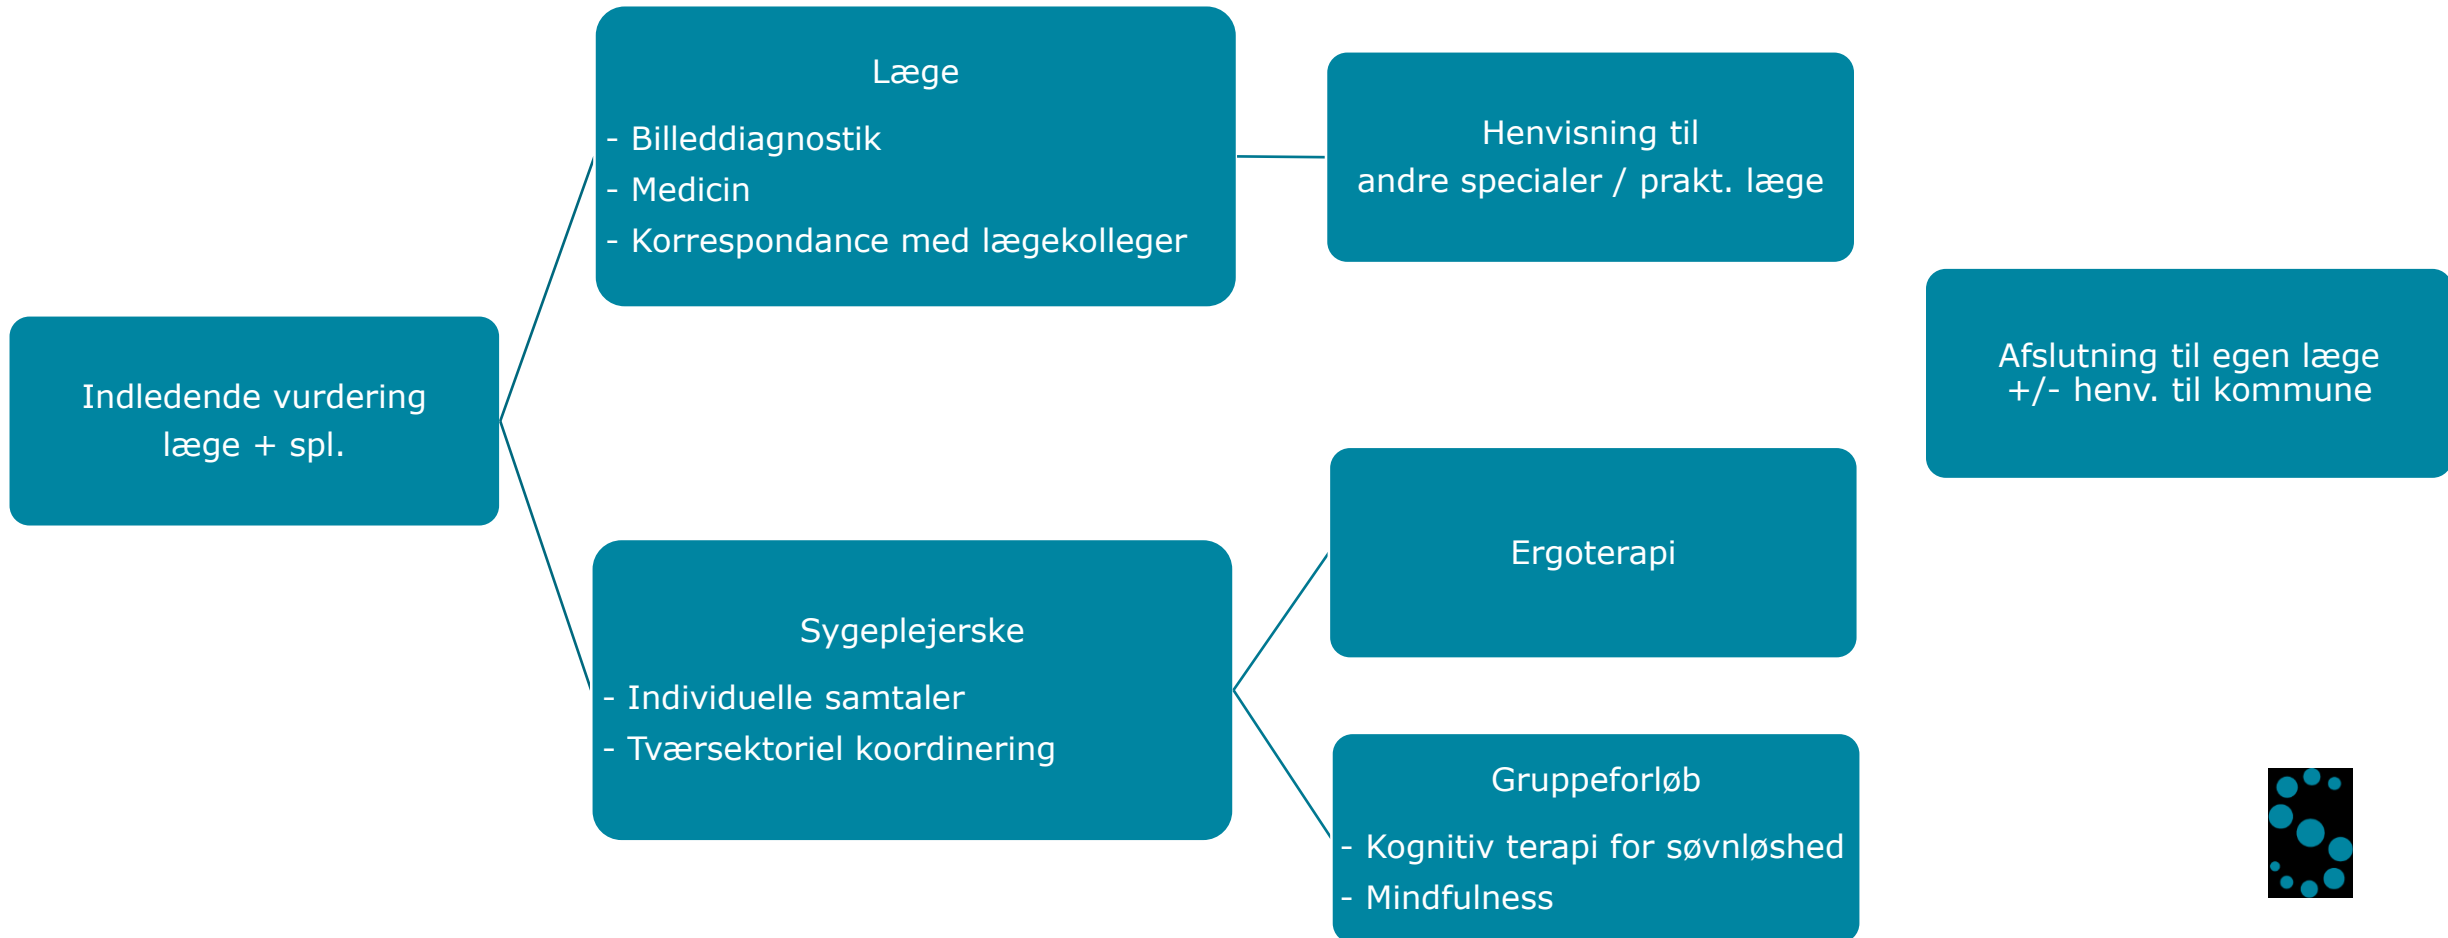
Indledende vurdering
læge + spl.

Læge

- Billeddiagnostik
- Medicin
- Korrespondance med lægekolleger

Henvisning til
andre specialer / prakt. læge

Afslutning til egen læge
+/- henv. til kommune

Sygeplejerske

- Individuelle samtaler
- Tværsektoriel koordinering

Ergoterapi

Gruppeforløb

- Kognitiv terapi for søvnløshed
- Mindfulness